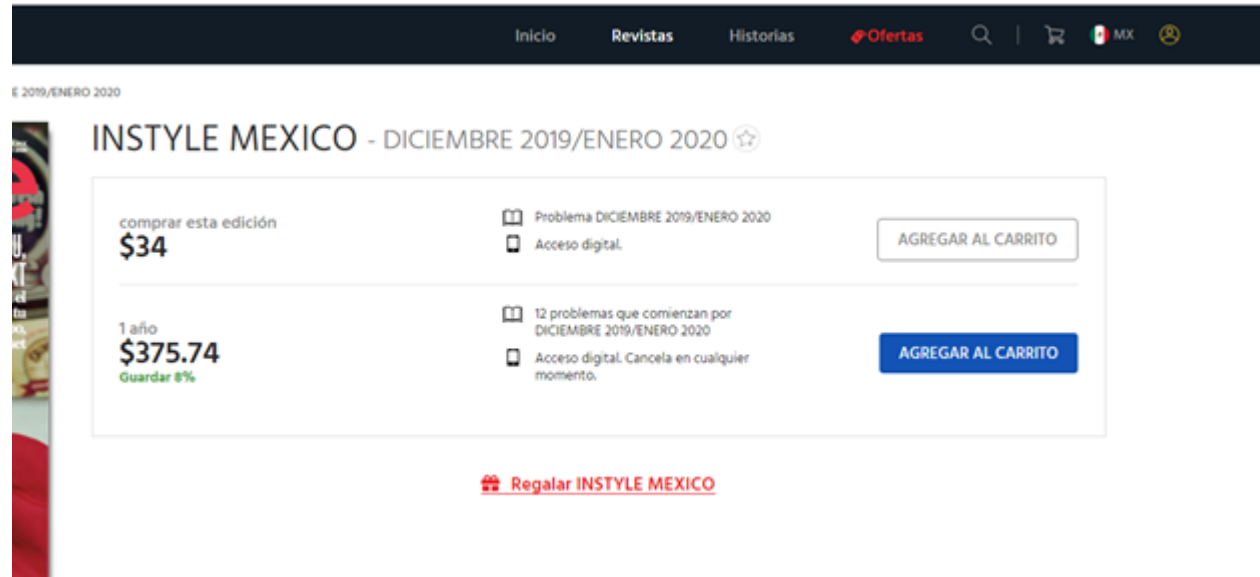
Inicio Revistas Historias Ofertas MX

E 2019/ENERO 2020

INSTYLE MEXICO - DICIEMBRE 2019/ENERO 2020

comprar esta edición
$34

Problema DICIEMBRE 2019/ENERO 2020
Acceso digital.

AGREGAR AL CARRITO

1 año
$375.74
Guardar 8%

12 problemas que comienzan por DICIEMBRE 2019/ENERO 2020
Acceso digital. Cancela en cualquier momento.

AGREGAR AL CARRITO

Regalar INSTYLE MEXICO